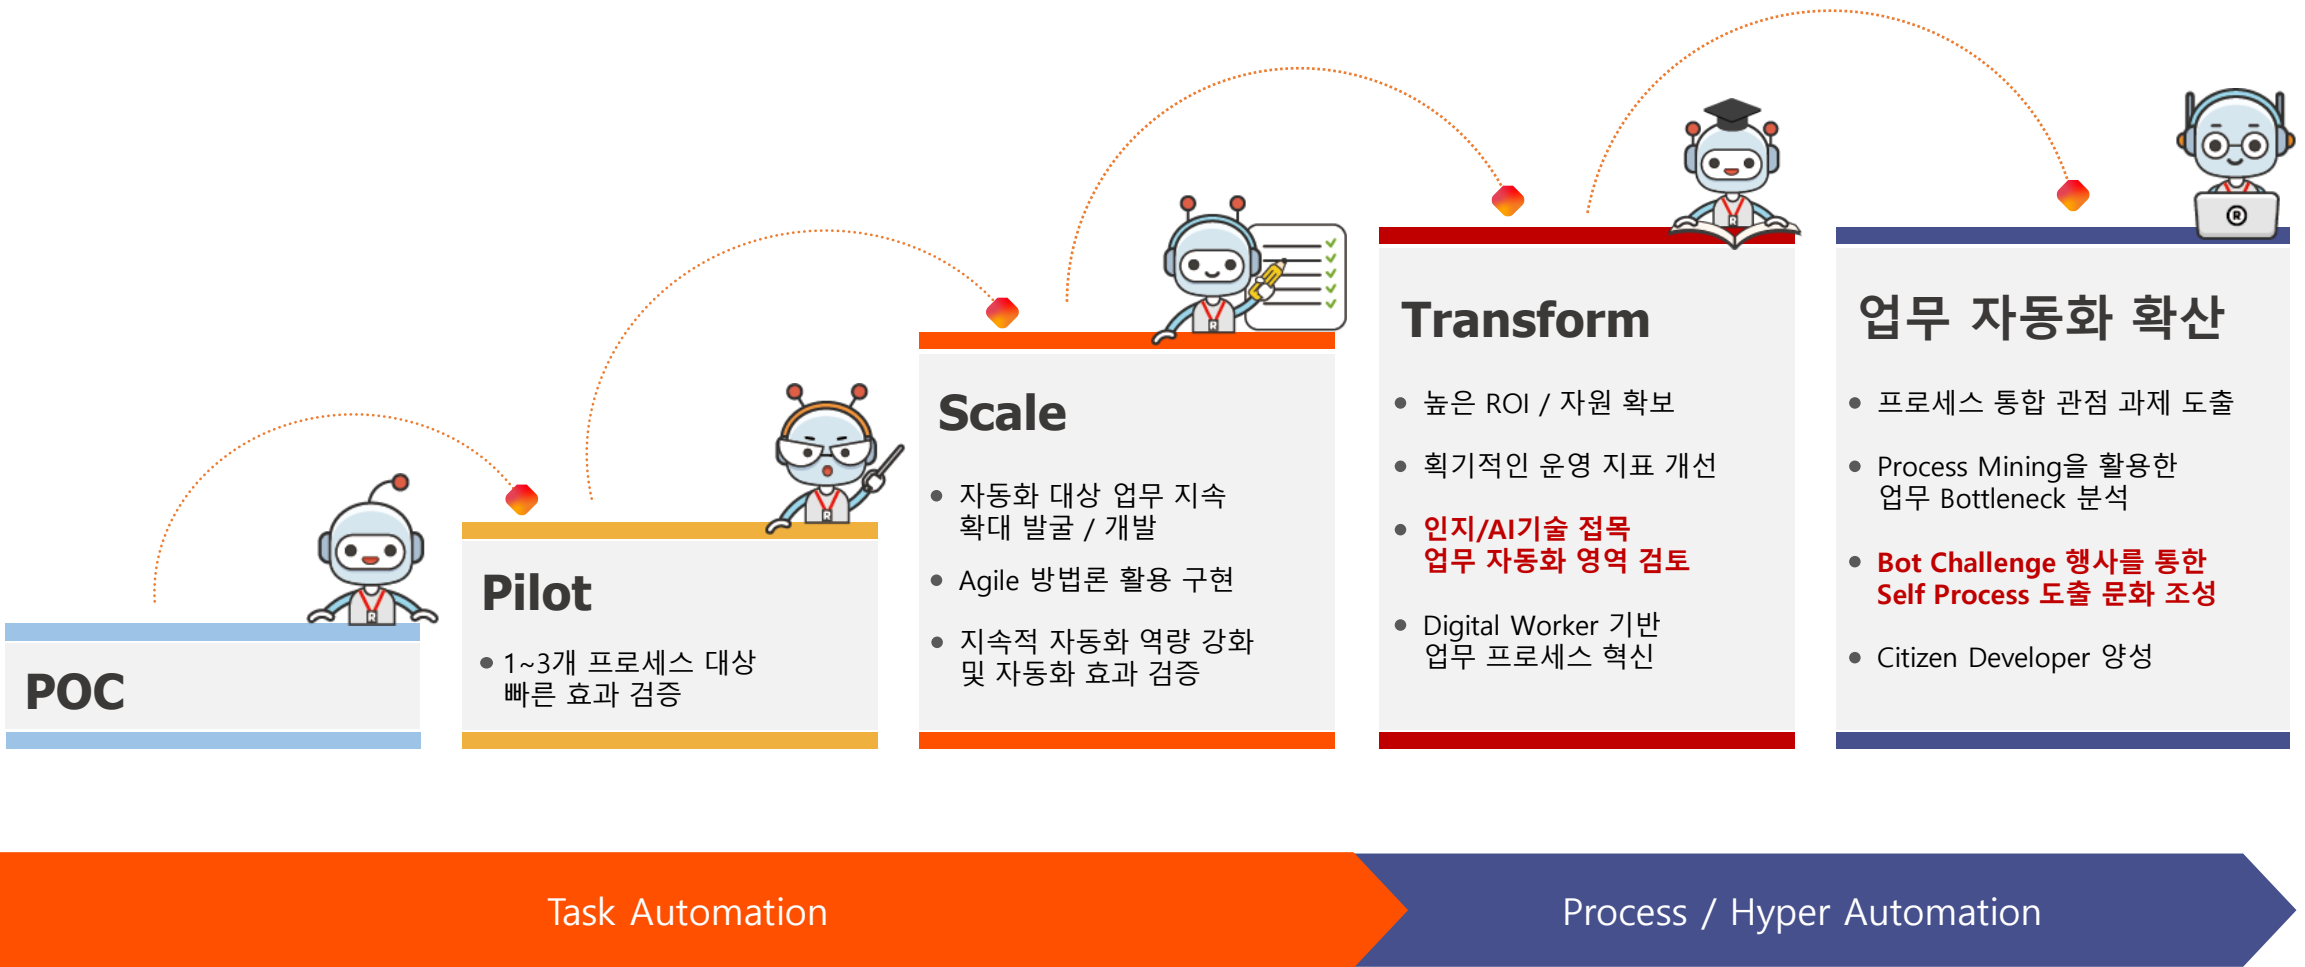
POC

Pilot

- 1~3개 프로세스 대상 빠른 효과 검증

Scale

- 자동화 대상 업무 지속 확대 발굴 / 개발
- Agile 방법론 활용 구현
- 지속적 자동화 역량 강화 및 자동화 효과 검증

Transform

- 높은 ROI / 자원 확보
- 획기적인 운영 지표 개선
- 인지/AI기술 접목 업무 자동화 영역 검토
- Digital Worker 기반 업무 프로세스 혁신

업무 자동화 확산

- 프로세스 통합 관점 과제 도출
- Process Mining을 활용한 업무 Bottleneck 분석
- Bot Challenge 행사를 통한 Self Process 도출 문화 조성
- Citizen Developer 양성

Task Automation

Process / Hyper Automation